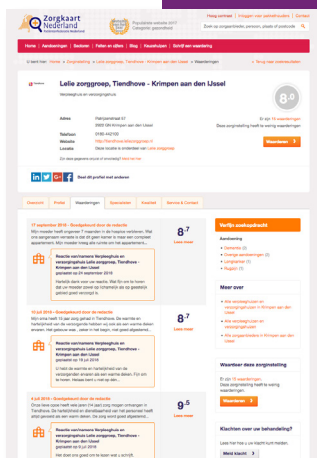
Zorgkaart Nederland

Populairste website 2017 Categorie: gezondheid

Hulp contact | Inloggen voor waardeerders | Contact

Zoek op zorgaanbieder, persoon, plaats of postcode

Home | Aandoeningen | Beroepen | Feiten en cijfers | Blog | Keurmerk | Schrijf een waardering

U bent hier: Home > Zorgkaart > Lelie zorggroep, Tiendhove - Krimpen aan den IJssel > Waarderingen

Lelie zorggroep, Tiendhove - Krimpen aan den IJssel

Verpleeghuis en verzorgingshuis

Adres Pelikaanstraat 37 2925 EA Krimpen aan den IJssel

Telefoon 0180-442100

Website http://tiendhove.leliezorggroep.nl

Locatie Deze locatie is onderdeel van Lelie zorggroep

Zijn deze gegevens onjuist of onvolledig? Wijzig ze hier.

8,6

Er zijn 19 waarderingen

Deze zorginstelling heeft nog weinig waarderingen

Waardeer

Deel dit profiel met anderen

Overzicht | Profiel | Waarderingen | Specialisten | Kwaliteit | Service & Contact

17 september 2018 - Goedgekeurd door de redactie

Mijn moeder heeft ongeveer 7 maanden in de hospice verbleven. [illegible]

Reactie van/namens Verpleeghuis en verzorgingshuis Lelie zorggroep, Tiendhove - Krimpen aan den IJssel gepubliceerd op 18 september 2018

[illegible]

8,7 Lees meer

10 juli 2018 - Goedgekeurd door de redactie

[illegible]

Reactie van/namens Verpleeghuis en verzorgingshuis Lelie zorggroep, Tiendhove - Krimpen aan den IJssel gepubliceerd op 11 juli 2018

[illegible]

8,7 Lees meer

6 juli 2018 - Goedgekeurd door de redactie

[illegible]

Reactie van/namens Verpleeghuis en verzorgingshuis Lelie zorggroep, Tiendhove - Krimpen aan den IJssel gepubliceerd op 9 juli 2018

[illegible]

9,5 Lees meer

Verfijn zoekopdracht

Aandoening

Dementie (3)

Overige aandoeningen (2)

Longziekten (1)

Ouderen (1)

Meer over

Alle verpleeghuizen en verzorgingshuizen in Krimpen aan den IJssel

Alle verpleeghuizen en verzorgingshuizen

Alle zorginstellingen in Krimpen aan den IJssel

Waardeer deze zorginstelling

Er zijn 19 waarderingen

Deze zorginstelling heeft nog weinig waarderingen

Waardeer

Klachten over uw behandeling?

Lees hier hoe u uw klacht kunt melden.

Meld klacht